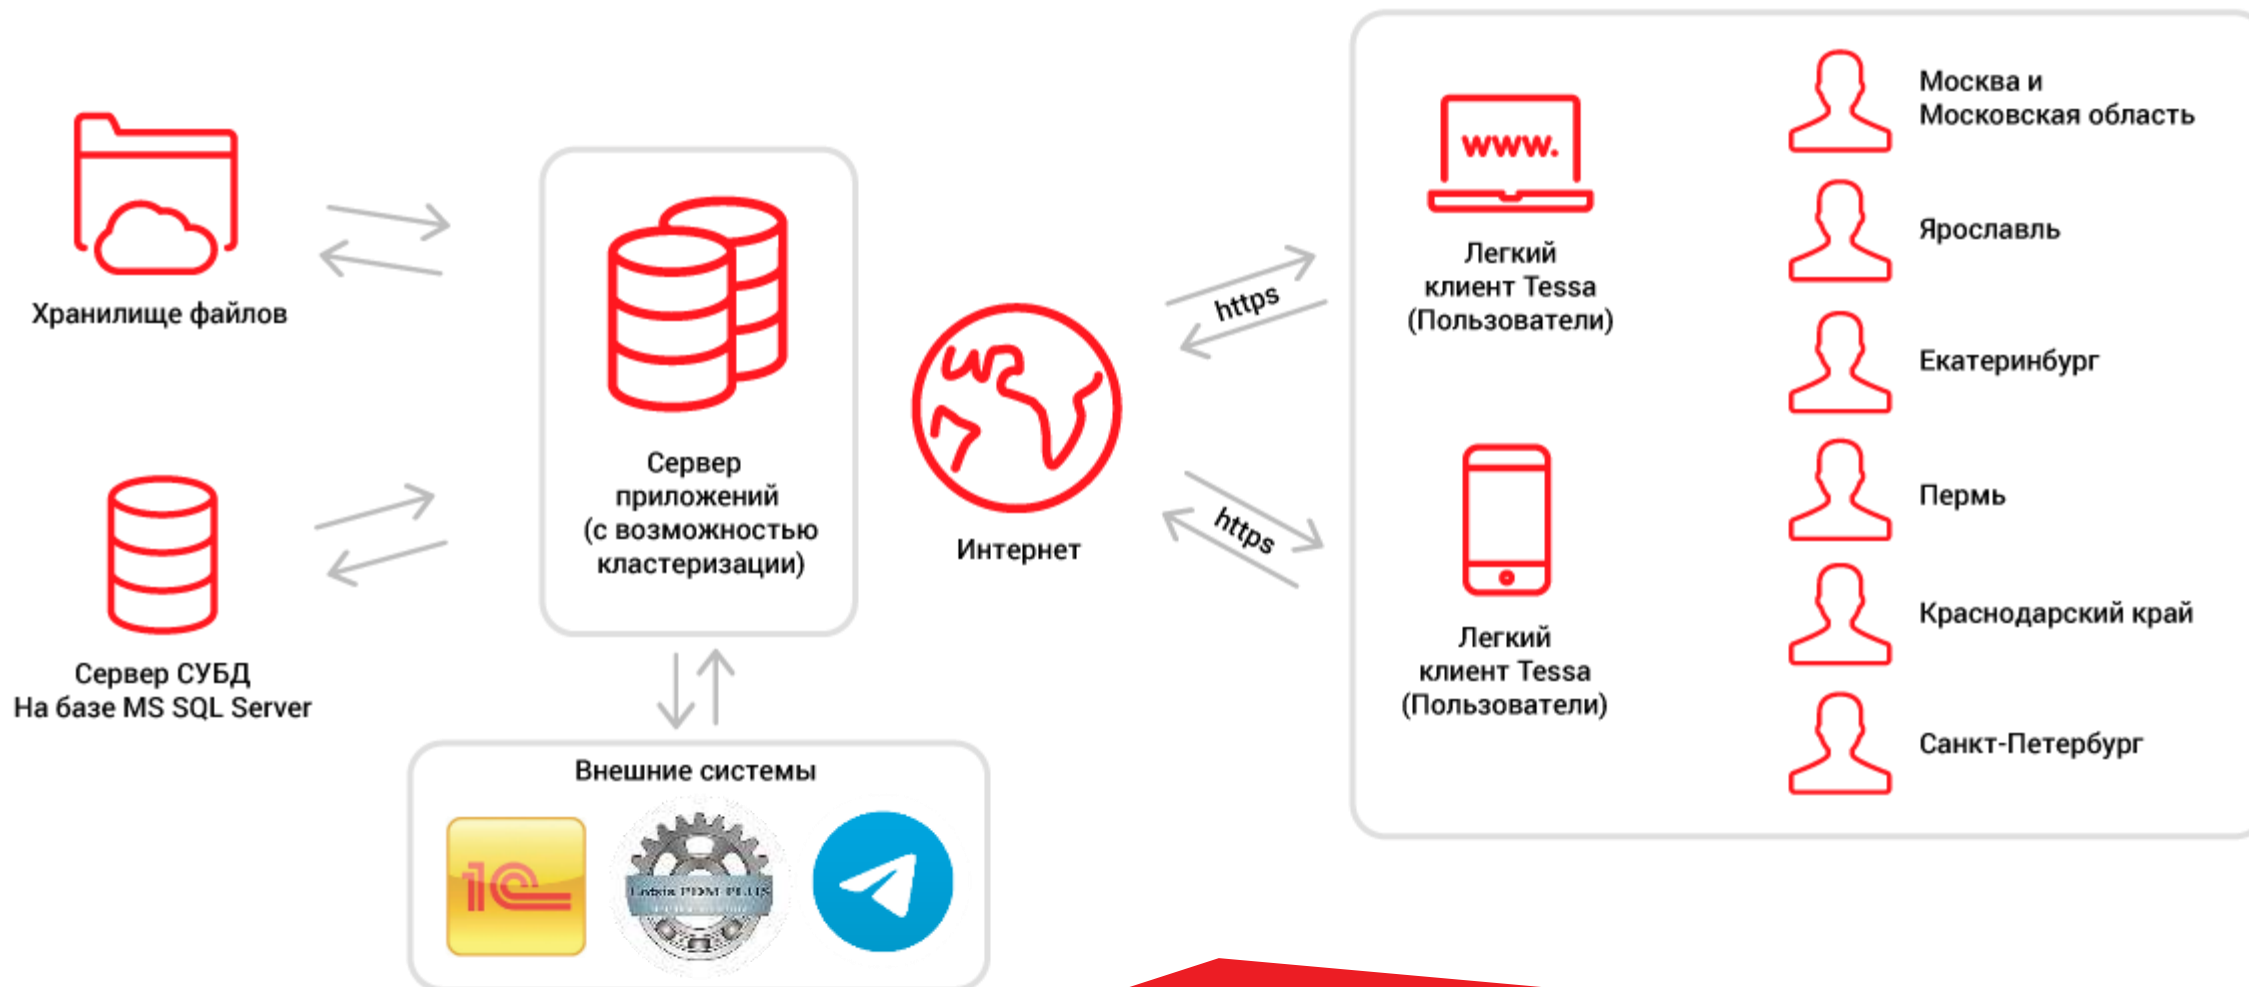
Хранилище файлов

Сервер СУБД
На базе MS SQL Server

Сервер приложений (с возможностью кластеризации)

Внешние системы

1С

Lotsia PDM PLUS

Интернет

https

https

www.

Легкий клиент Tessa (Пользователи)

Легкий клиент Tessa (Пользователи)

Москва и Московская область

Ярославль

Екатеринбург

Пермь

Краснодарский край

Санкт-Петербург